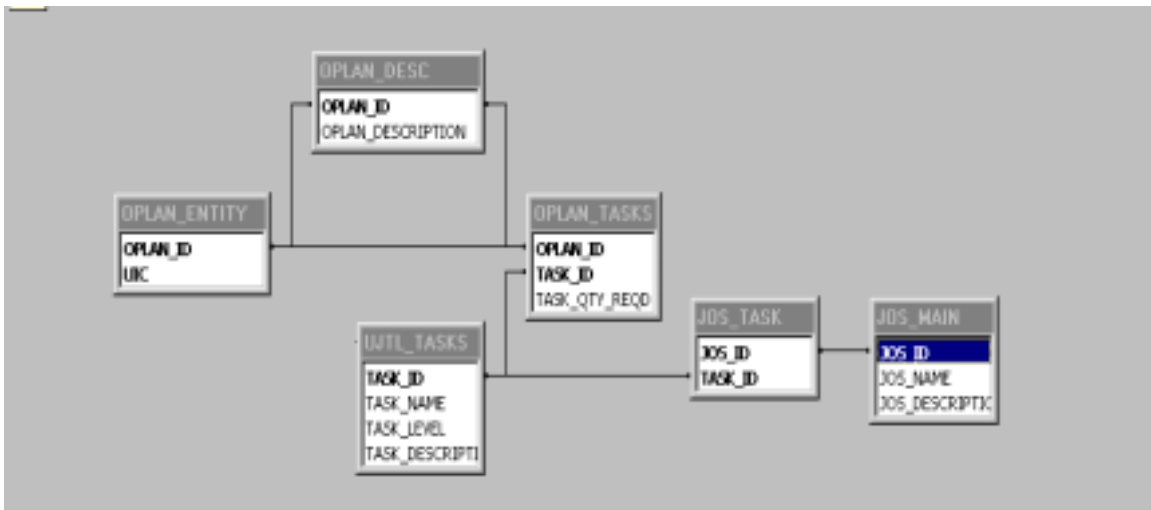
OPLAN_DESC
OPLAN_ID
OPLAN_DESCRIPTION

OPLAN_ENTITY
OPLAN_ID
UIC

OPLAN_TASKS
OPLAN_ID
TASK_ID
TASK_QTY_REQD

UJTL_TASKS
TASK_ID
TASK_NAME
TASK_LEVEL
TASK_DESCRIPTI

JOS_TASK
JOS_ID
TASK_ID

JOS_MAIN
JOS_ID
JOS_NAME
JOS_DESCRIPTIC